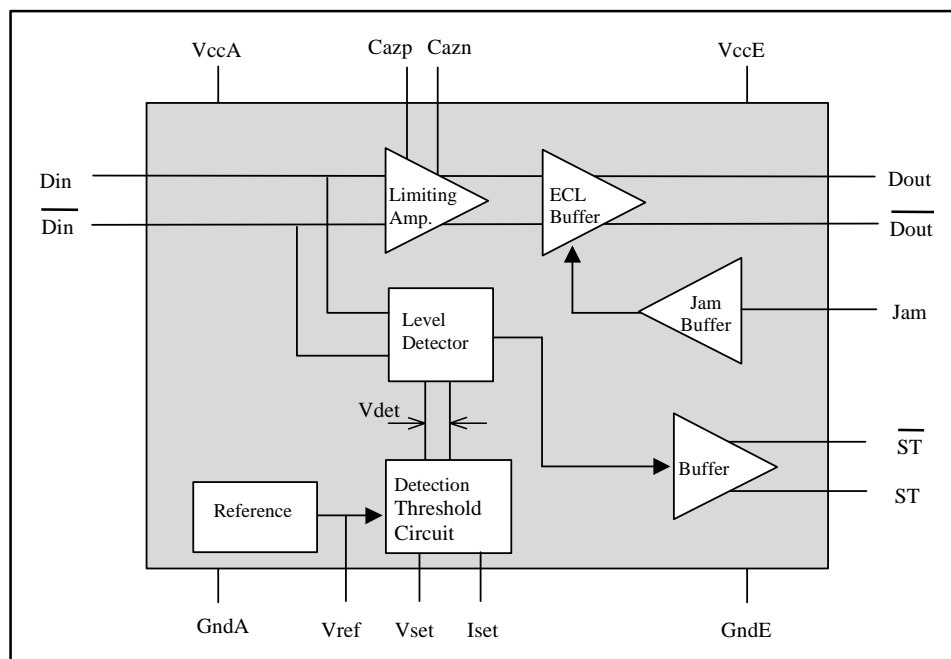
VccA

Cazp

Cazn

VccE

Din

$\overline{\text{Din}}$

Limiting Amp.

ECL Buffer

Dout

$\overline{\text{Dout}}$

Jam Buffer

Jam

Level Detector

Vdet

Detection Threshold Circuit

Buffer

$\overline{\text{ST}}$

ST

Reference

GndA

Vref

Vset

Iset

GndE